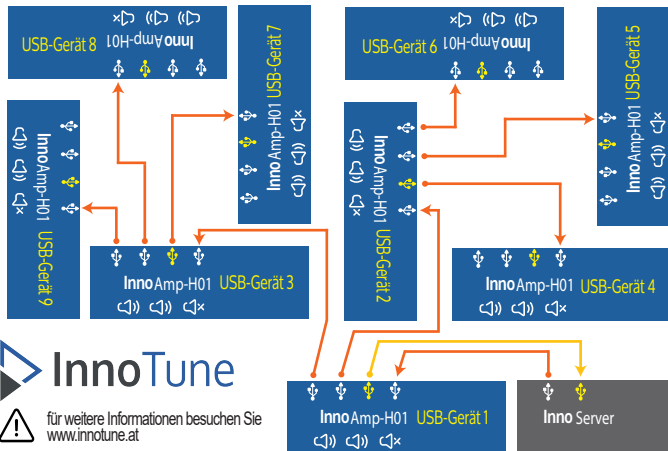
USB-Gerät 8 InnoAmp-H01

USB-Gerät 7 InnoAmp-H01

InnoAmp-H01 USB-Gerät 9

InnoAmp-H01 USB-Gerät 3

USB-Gerät 6 InnoAmp-H01

InnoAmp-H01 USB-Gerät 5

InnoAmp-H01 USB-Gerät 2

InnoAmp-H01 USB-Gerät 4

InnoTune

für weitere Informationen besuchen Sie www.innotune.at

InnoAmp-H01 USB-Gerät 1

Inno Server